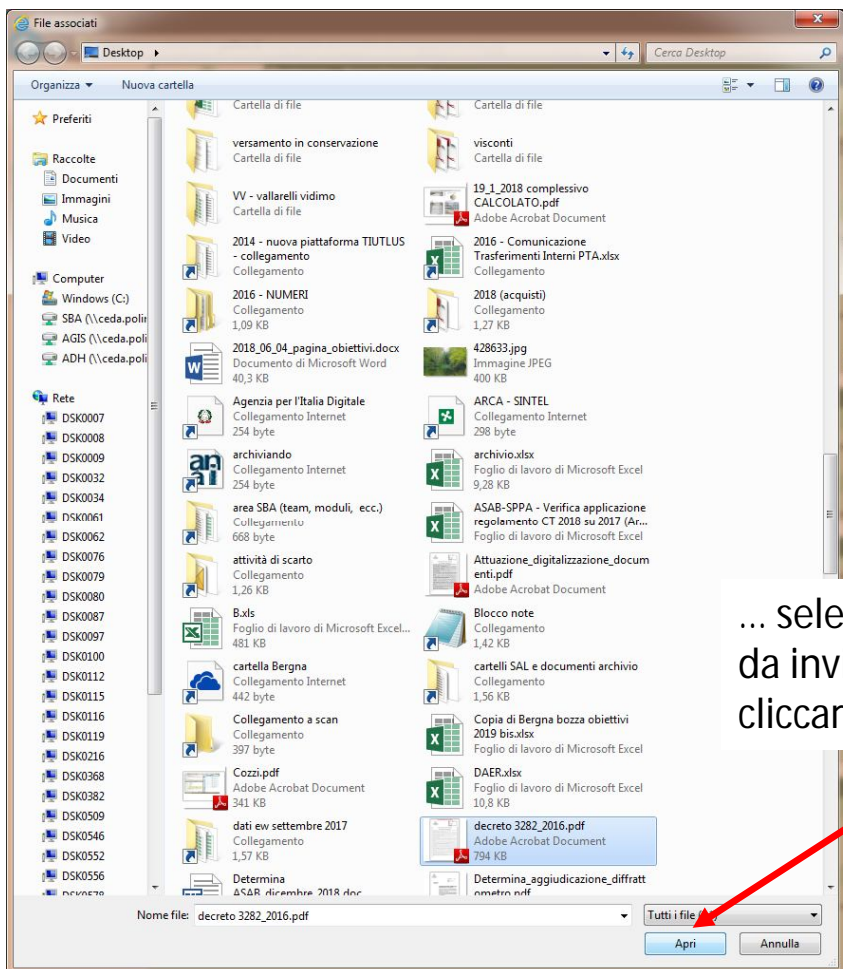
File associati

Desktop ▸

Cerca Desktop

Organizza ▾ Nuova cartella

Preferiti

Raccolte
Documenti
Immagini
Musica
Video

Computer
Windows (C:)
SBA (\\ceda.polir
AGIS (\\ceda.poli
ADH (\\ceda.poli

Rete
DSK0007
DSK0008
DSK0009
DSK0032
DSK0034
DSK0061
DSK0062
DSK0076
DSK0079
DSK0080
DSK0087
DSK0097
DSK0100
DSK0112
DSK0115
DSK0116
DSK0119
DSK0216
DSK0368
DSK0382
DSK0509
DSK0546
DSK0552
DSK0556
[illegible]

Cartella di file

Cartella di file

versamento in conservazione
Cartella di file

visconti
Cartella di file

VV - vallarelli vidimo
Cartella di file

19_1_2018 complessivo CALCOLATO.pdf
Adobe Acrobat Document

2014 - nuova piattaforma TIUTLUS - collegamento
Collegamento

2016 - Comunicazione Trasferimenti Interni PTA.xlsx
Collegamento

2016 - NUMERI
Collegamento
1,09 KB

2018 (acquisti)
Collegamento
1,27 KB

2018_06_04_pagina_obiettivi.docx
Documento di Microsoft Word
40,3 KB

428633.jpg
Immagine JPEG
400 KB

Agenzia per l'Italia Digitale
Collegamento Internet
254 byte

ARCA - SINTEL
Collegamento Internet
298 byte

archiviando
Collegamento Internet
254 byte

archivio.xlsx
Foglio di lavoro di Microsoft Excel
9,28 KB

area SBA (team, moduli, ecc.)
Collegamento
668 byte

ASAB-SPPA - Verifica applicazione regolamento CT 2018 su 2017 (Ar...
Foglio di lavoro di Microsoft Excel

attività di scarto
Collegamento
1,26 KB

Attuazione_digitalizzazione_documenti.pdf
Adobe Acrobat Document

B.xls
Foglio di lavoro di Microsoft Excel...
481 KB

Blocco note
Collegamento
1,42 KB

cartella Bergna
Collegamento Internet
442 byte

cartelli SAL e documenti archivio
Collegamento
1,56 KB

Collegamento a scan
Collegamento
397 byte

Copia di Bergna bozza obiettivi 2019 bis.xlsx
Foglio di lavoro di Microsoft Excel

Cozzi.pdf
Adobe Acrobat Document
341 KB

DAER.xlsx
Foglio di lavoro di Microsoft Excel
10,8 KB

dati ew settembre 2017
Collegamento
1,57 KB

decreto 3282_2016.pdf
Adobe Acrobat Document
794 KB

Determina
ASAB dicembre 2018.doc

Determina_aggiudicazione_diffrattometro.pdf

... sele
da inv
cliccar

Nome file: decreto 3282_2016.pdf

Tutti i file

Apri

Annulla